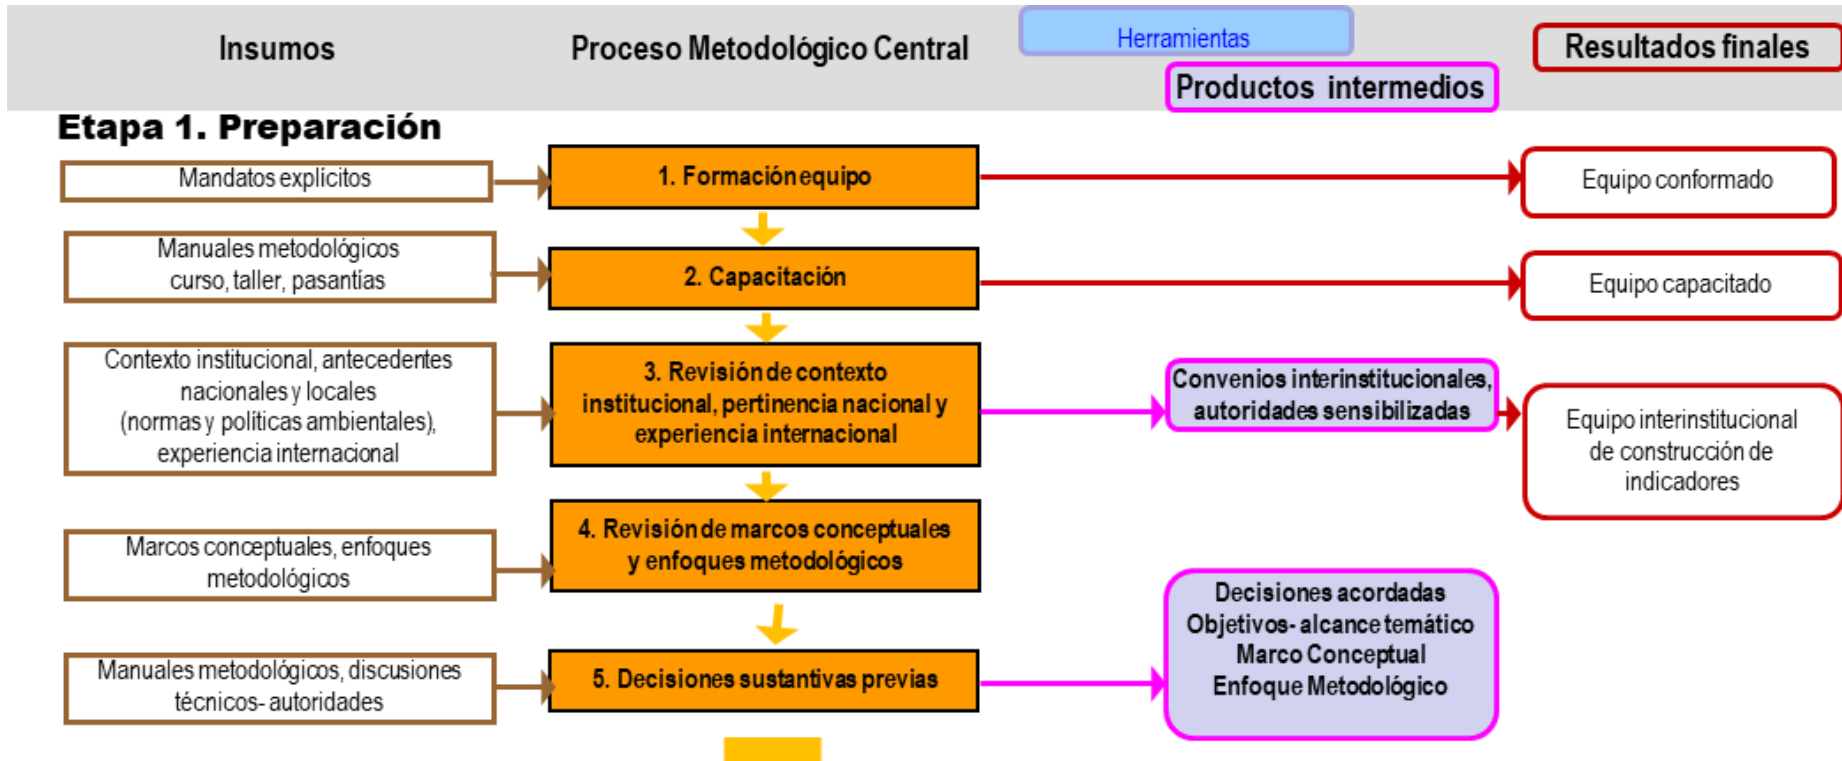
Insumos

Proceso Metodológico Central

Herramientas

Productos intermedios

Resultados finales

Etapa 1. Preparación

Mandatos explícitos

1. Formación equipo

Equipo conformado

Manuales metodológicos curso, taller, pasantías

2. Capacitación

Equipo capacitado

Contexto institucional, antecedentes nacionales y locales (normas y políticas ambientales), experiencia internacional

3. Revisión de contexto institucional, pertinencia nacional y experiencia internacional

Convenios interinstitucionales, autoridades sensibilizadas

Equipo interinstitucional de construcción de indicadores

Marcos conceptuales, enfoques metodológicos

4. Revisión de marcos conceptuales y enfoques metodológicos

Decisiones acordadas
Objetivos- alcance temático
Marco Conceptual
Enfoque Metodológico

Manuales metodológicos, discusiones técnicos- autoridades

5. Decisiones sustantivas previas